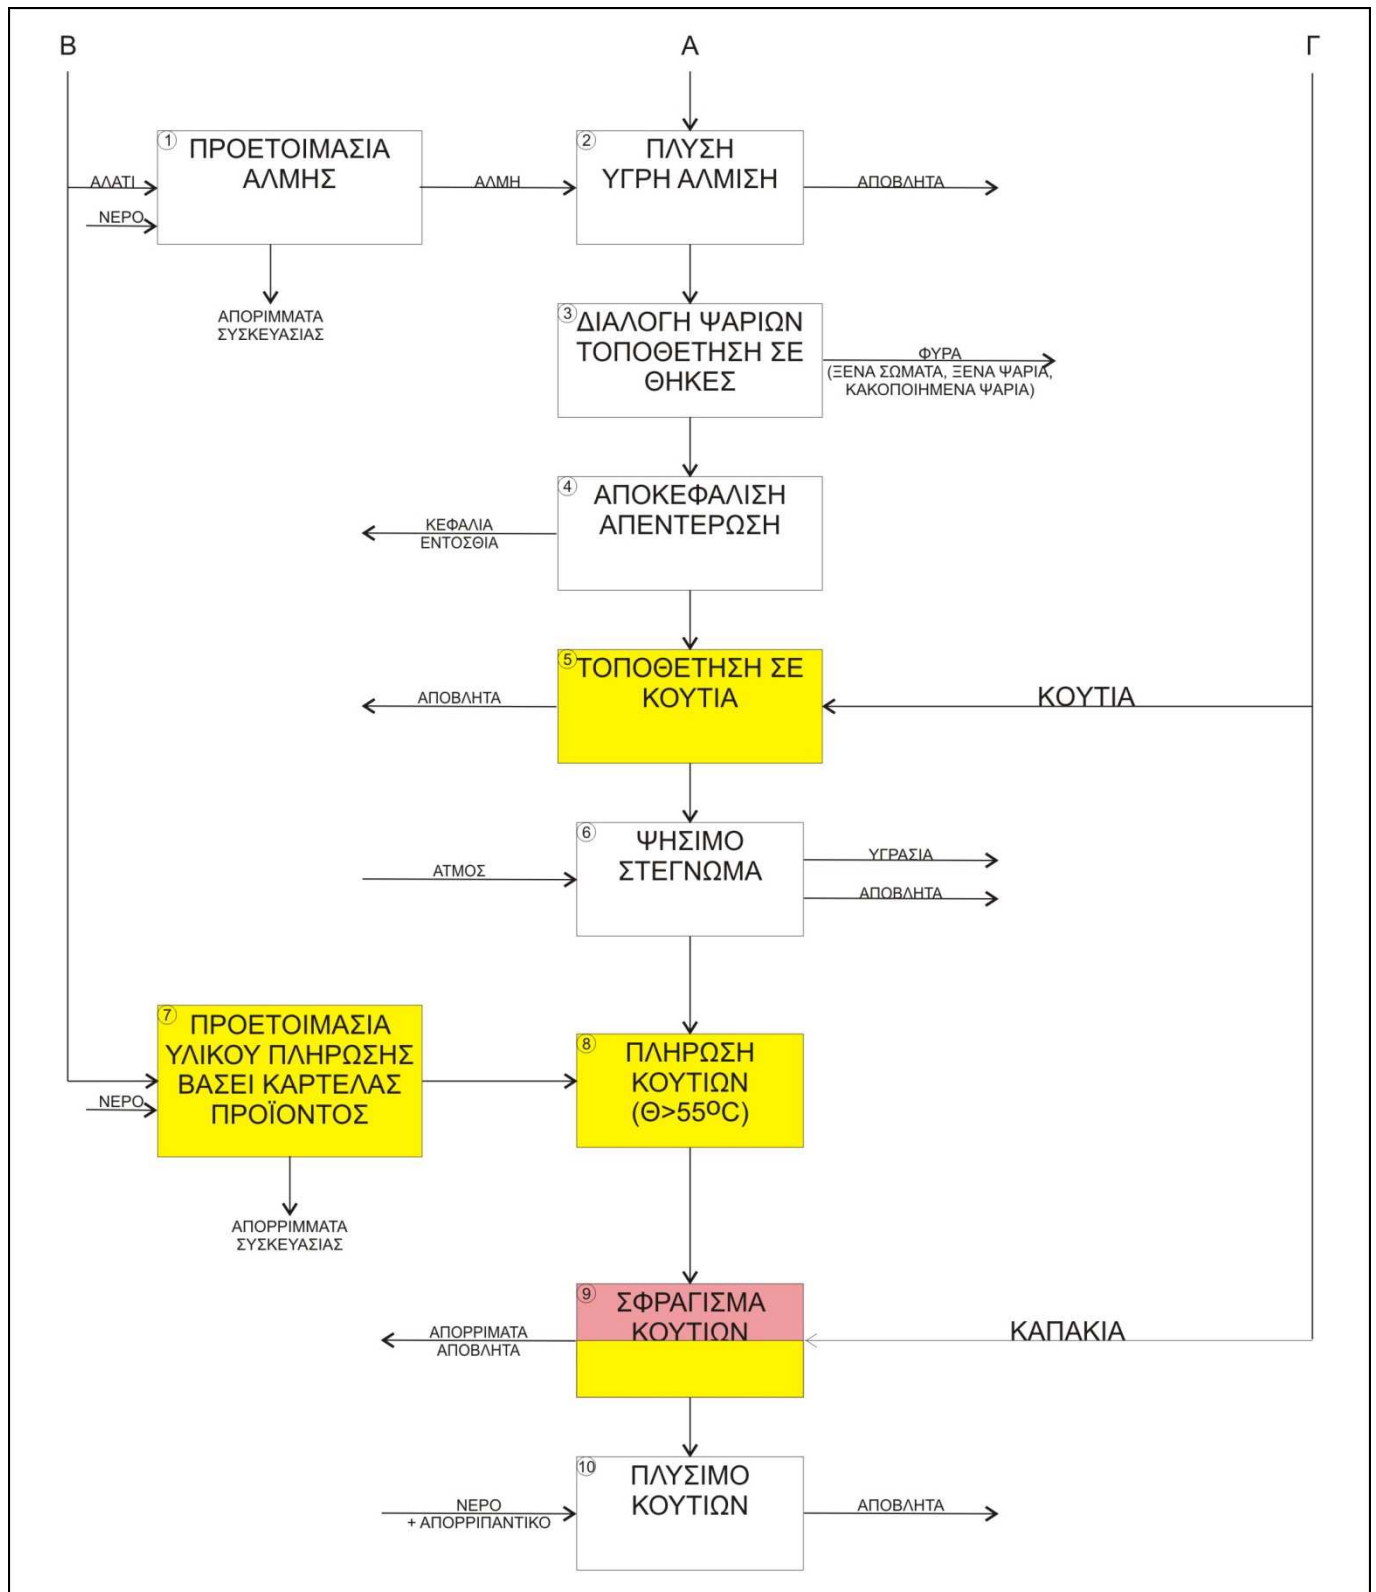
B

A

Γ

ΑΛΑΤΙ

ΝΕΡΟ

① ΠΡΟΕΤΟΙΜΑΣΙΑ ΑΛΜΗΣ

ΑΛΜΗ

② ΠΛΥΣΗ ΥΓΡΗ ΑΛΜΙΣΗ

ΑΠΟΒΛΗΤΑ

ΑΠΟΡΙΜΜΑΤΑ ΣΥΣΚΕΥΑΣΙΑΣ

③ ΔΙΑΛΟΓΗ ΨΑΡΙΩΝ ΤΟΠΟΘΕΤΗΣΗ ΣΕ ΘΗΚΕΣ

ΦΥΡΑ (ΞΕΝΑ ΣΩΜΑΤΑ, ΞΕΝΑ ΨΑΡΙΑ, ΚΑΚΟΠΟΙΗΜΕΝΑ ΨΑΡΙΑ)

ΚΕΦΑΛΙΑ ΕΝΤΟΣΘΙΑ

④ ΑΠΟΚΕΦΑΛΙΣΗ ΑΠΕΝΤΕΡΩΣΗ

ΑΠΟΒΛΗΤΑ

⑤ ΤΟΠΟΘΕΤΗΣΗ ΣΕ ΚΟΥΤΙΑ

ΚΟΥΤΙΑ

ΑΤΜΟΣ

⑥ ΨΗΣΙΜΟ ΣΤΕΓΝΩΜΑ

ΥΓΡΑΣΙΑ

ΑΠΟΒΛΗΤΑ

ΝΕΡΟ

⑦ ΠΡΟΕΤΟΙΜΑΣΙΑ ΥΛΙΚΟΥ ΠΛΗΡΩΣΗΣ ΒΑΣΕΙ ΚΑΡΤΕΛΑΣ ΠΡΟΪΟΝΤΟΣ

⑧ ΠΛΗΡΩΣΗ ΚΟΥΤΙΩΝ (Θ>55$^{O}$C)

ΑΠΟΡΡΙΜΜΑΤΑ ΣΥΣΚΕΥΑΣΙΑΣ

ΑΠΟΡΡΙΜΑΤΑ ΑΠΟΒΛΗΤΑ

⑨ ΣΦΡΑΓΙΣΜΑ ΚΟΥΤΙΩΝ

ΚΑΠΑΚΙΑ

ΝΕΡΟ + ΑΠΟΡΡΙΠΑΝΤΙΚΟ

⑩ ΠΛΥΣΙΜΟ ΚΟΥΤΙΩΝ

ΑΠΟΒΛΗΤΑ